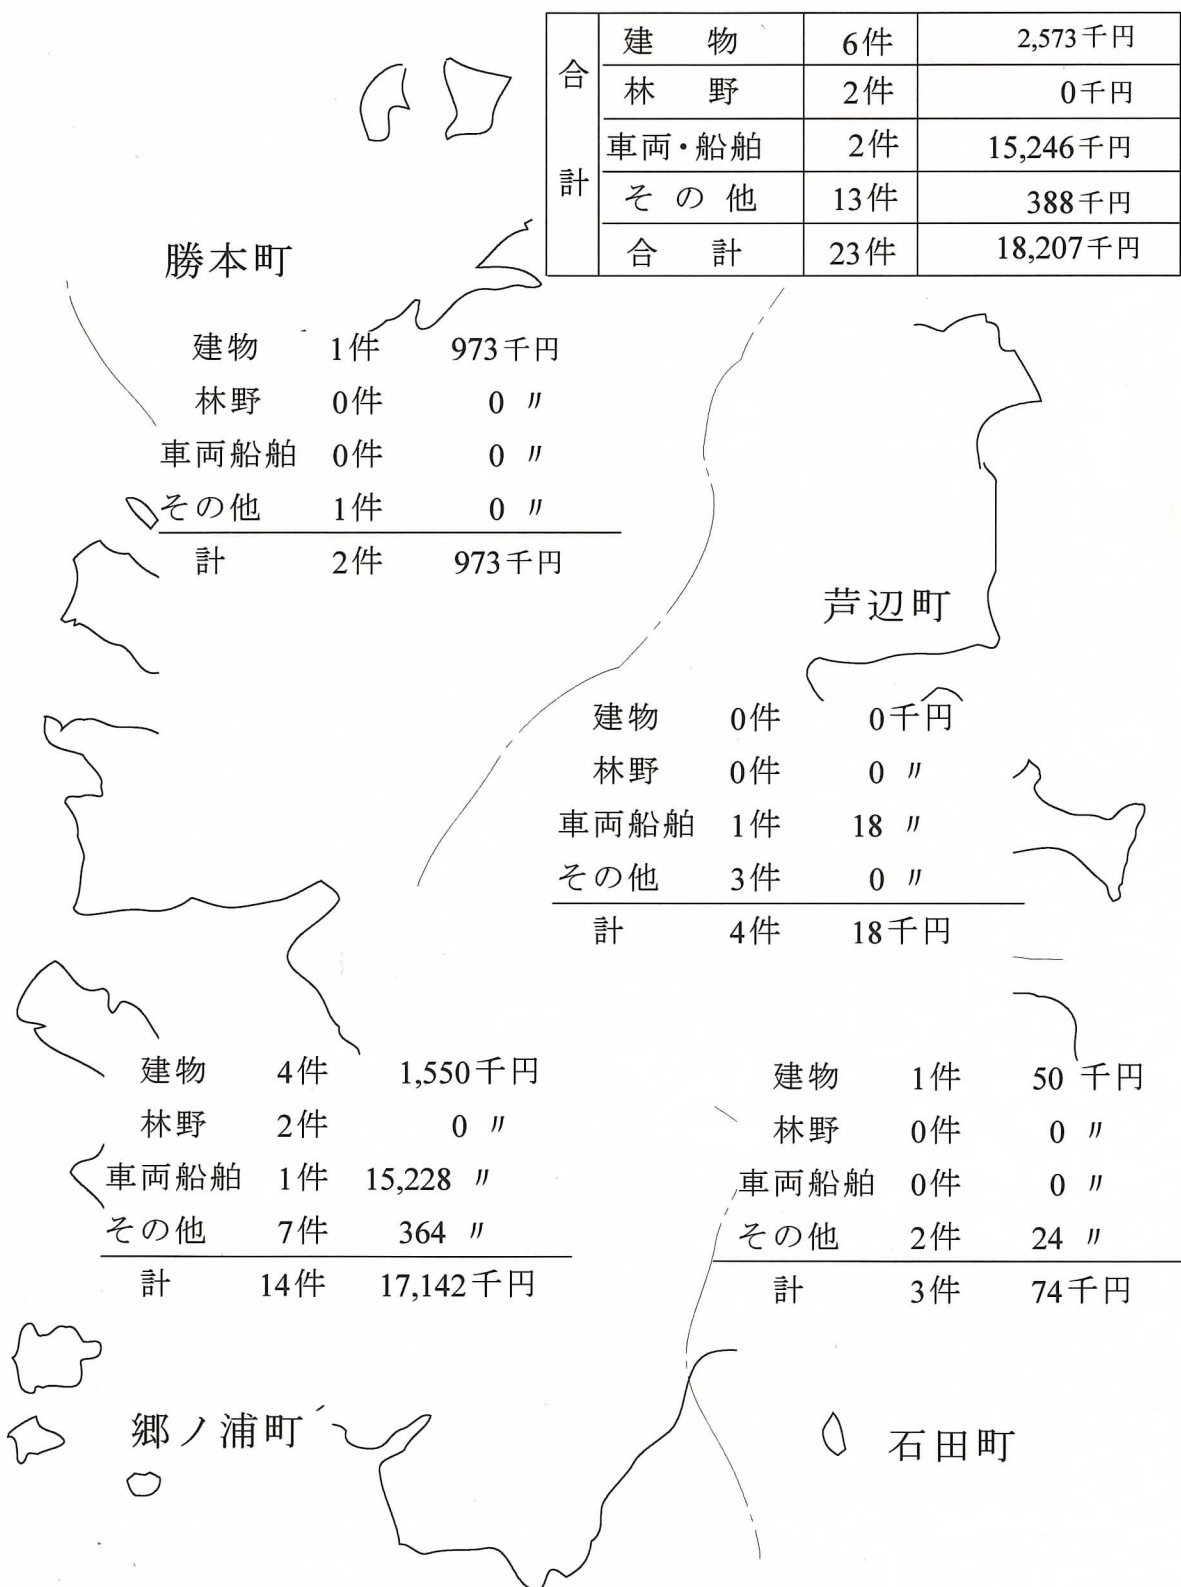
| 合計 | 建物 | 6件 | 2,573千円 |
|---|---|---|---|
| | 林野 | 2件 | 0千円 |
| | 車両・船舶 | 2件 | 15,246千円 |
| | その他 | 13件 | 388千円 |
| | 合計 | 23件 | 18,207千円 |

勝本町

建物 1件 973千円
林野 0件 0 〃
車両船舶 0件 0 〃
その他 1件 0 〃
計 2件 973千円

芦辺町

建物 0件 0千円
林野 0件 0 〃
車両船舶 1件 18 〃
その他 3件 0 〃
計 4件 18千円

建物 4件 1,550千円
林野 2件 0 〃
車両船舶 1件 15,228 〃
その他 7件 364 〃
計 14件 17,142千円

建物 1件 50 千円
林野 0件 0 〃
車両船舶 0件 0 〃
その他 2件 24 〃
計 3件 74千円

郷ノ浦町

石田町